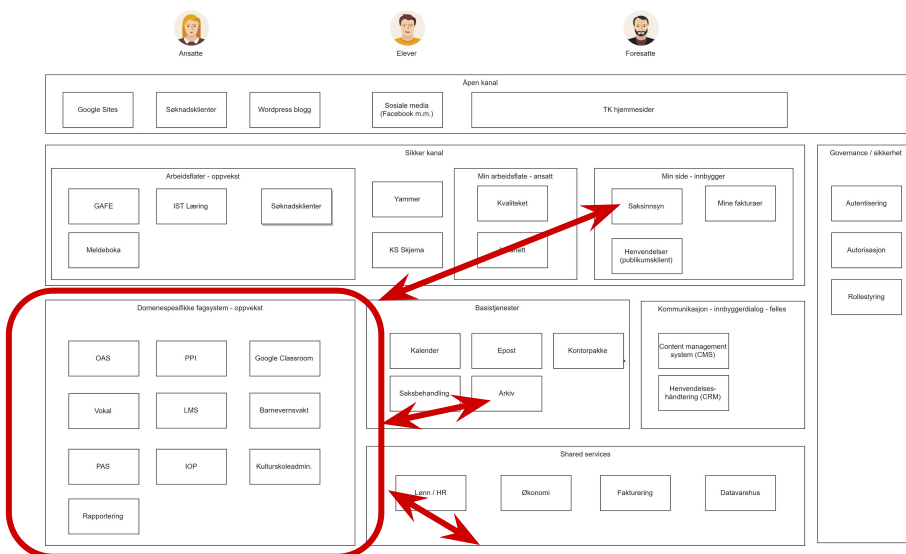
Ansatte

Elever

Foresatte

Åpen kanal

Google Sites

Søknadsklienter

Wordpress blogg

Sosiale media (Facebook m.m.)

TK hjemmesider

Sikker kanal

Governance / sikkerhet

Arbeidsflater - oppvekst

GAFE

IST Læring

Søknadsklienter

Meldeboka

Yammer

KS Skjema

Min arbeidsflate - ansatt

Kvaliteket

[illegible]nett

Min side - innbygger

Saksinnsyn

Mine fakturaer

Henvendelser (publikumsklient)

Autentisering

Autorisasjon

Rollestyring

Domenespesifikke fagsystem - oppvekst

OAS

PPI

Google Classroom

Vokal

LMS

Barnevernsvakt

PAS

IOP

Kulturskoleadmin.

Rapportering

Basistjenester

Kalender

Epost

Kontorpakke

Saksbehandling

Arkiv

Kommunikasjon - innbyggerdialog - felles

Content management system (CMS)

Henvendelseshåndtering (CRM)

Shared services

Lønn / HR

Økonomi

Fakturering

Datavarehus